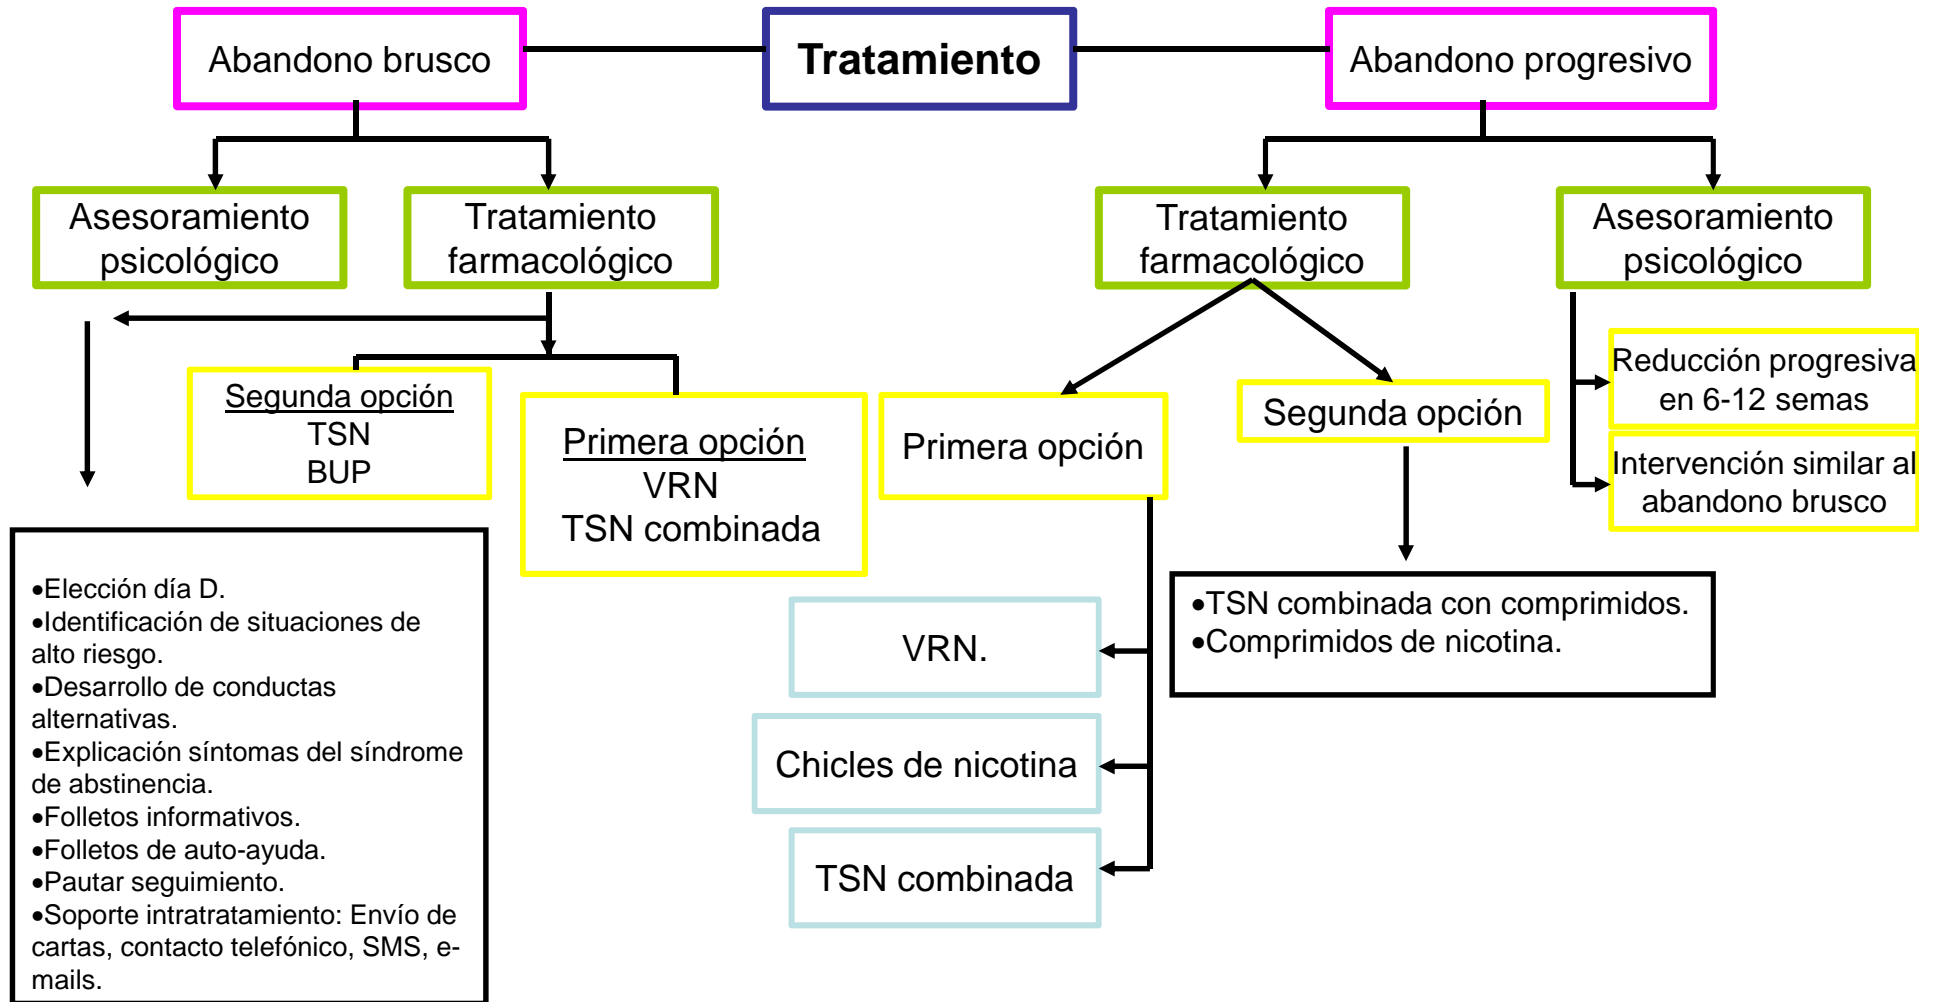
Abandono brusco

Tratamiento

Abandono progresivo

Asesoramiento psicológico

Tratamiento farmacológico

Tratamiento farmacológico

Asesoramiento psicológico

Segunda opción
TSN
BUP

Primera opción
VRN
TSN combinada

Primera opción

Segunda opción

Reducción progresiva en 6-12 semas

Intervención similar al abandono brusco

•Elección día D.
•Identificación de situaciones de alto riesgo.
•Desarrollo de conductas alternativas.
•Explicación síntomas del síndrome de abstinencia.
•Folletos informativos.
•Folletos de auto-ayuda.
•Pautar seguimiento.
•Soporte intratratamiento: Envío de cartas, contacto telefónico, SMS, e-mails.

VRN.

Chicles de nicotina

TSN combinada

•TSN combinada con comprimidos.
•Comprimidos de nicotina.